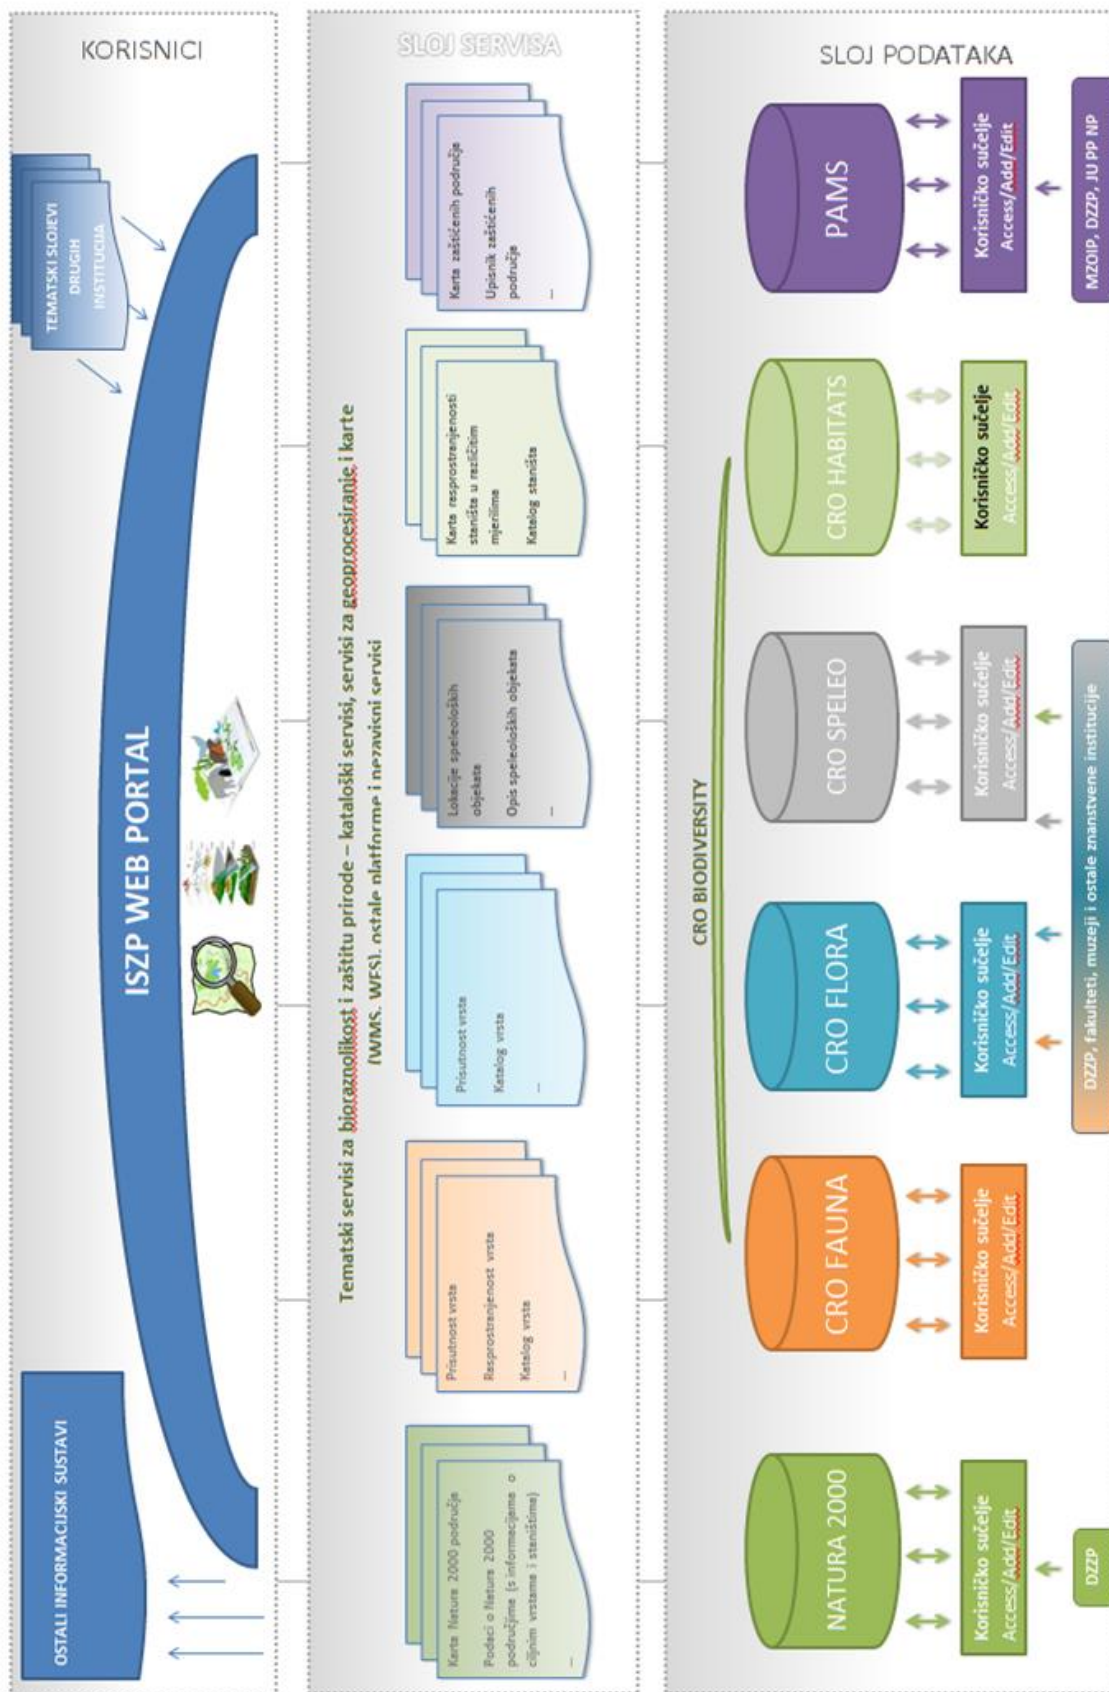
KORISNICI

TEMATSKI SLOJEVI DRUGIH INSTITUCIJA

ISZP WEB PORTAL

OSTALI INFORMACIJSKI SUSTAVI

SLOJ SERVISA

Tematski servisi za bioraznolikost i zaštitu prirode – katološki servisi, servisi za geoprocesiranje i karte (WMS, WFS), ostale platforme i nezavisni servisi

Karta zaštićenih područja
Upisnik zaštićenih područja
...

Karta rasprostranjenosti staništa u različitim mjerilima
Katalog staništa

Lokacije speleoloških objekata
Opis speleoloških objekata
...

Prisutnost vrsta
Katalog vrsta
...

Prisutnost vrsta
Rasprostranjenost vrsta
Katalog vrsta
...

Karta Natura 2000 područja
Podaci o Natura 2000 područjima (s informacijama o ciljnim vrstama i staništima)
...

SLOJ PODATAKA

PAMS
Korisničko sučelje Access/Add/Edit
MZOIP, DZZP, JU PP NP

CRO HABITATS
Korisničko sučelje Access/Add/Edit

CRO BIODIVERSITY

CRO SPELEO
Korisničko sučelje Access/Add/Edit

CRO FLORA
Korisničko sučelje Access/Add/Edit

CRO FAUNA
Korisničko sučelje Access/Add/Edit

DZZP, fakulteti, muzeji i ostale znanstvene institucije

NATURA 2000
Korisničko sučelje Access/Add/Edit
DZZP